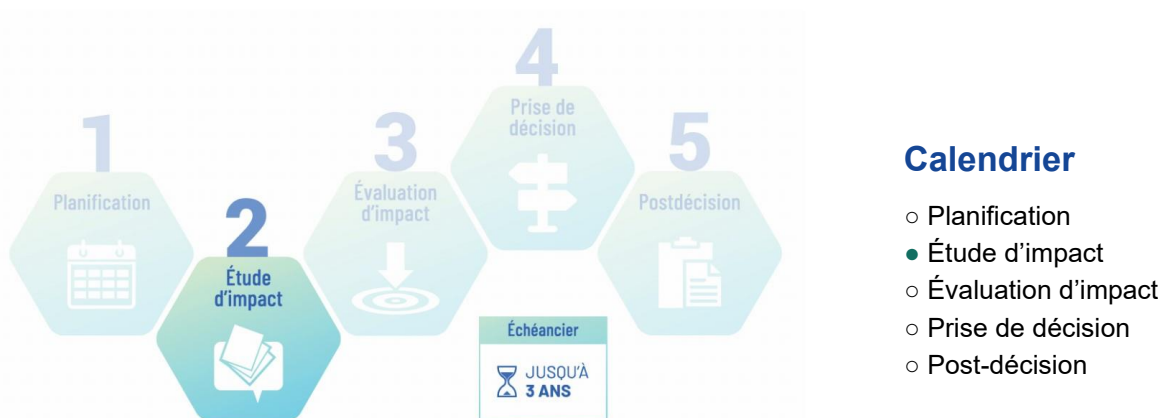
1
Planification

2
Étude d'impact

3
Évaluation d'impact

4
Prise de décision

5
Postdécision

Échéancier
JUSQU'À 3 ANS

Calendrier
○ Planification
● Étude d'impact
○ Évaluation d'impact
○ Prise de décision
○ Post-décision